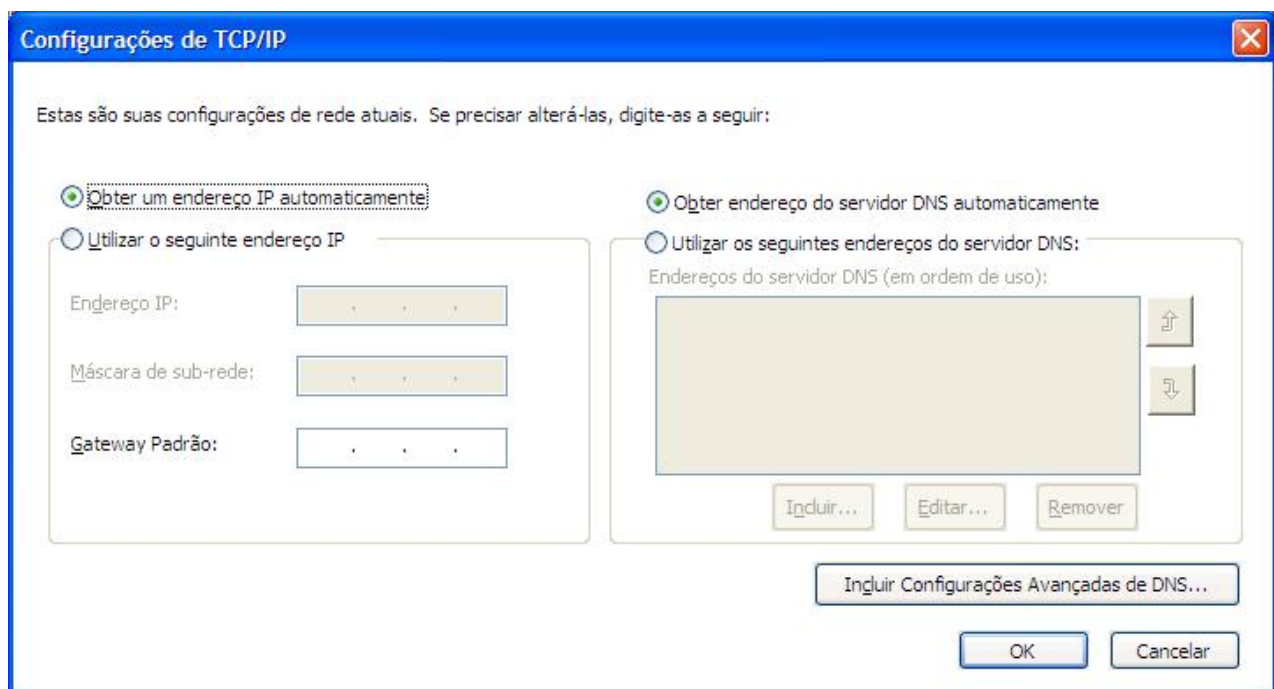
Configurações de TCP/IP

Estas são suas configurações de rede atuais. Se precisar alterá-las, digite-as a seguir:

Obter um endereço IP automaticamente

Utilizar o seguinte endereço IP

Endereço IP: . . .

Máscara de sub-rede: . . .

Gateway Padrão: . . .

Obter endereço do servidor DNS automaticamente

Utilizar os seguintes endereços do servidor DNS:

Endereços do servidor DNS (em ordem de uso):

Incluir... Editar... Remover

Incluir Configurações Avançadas de DNS...

OK Cancelar